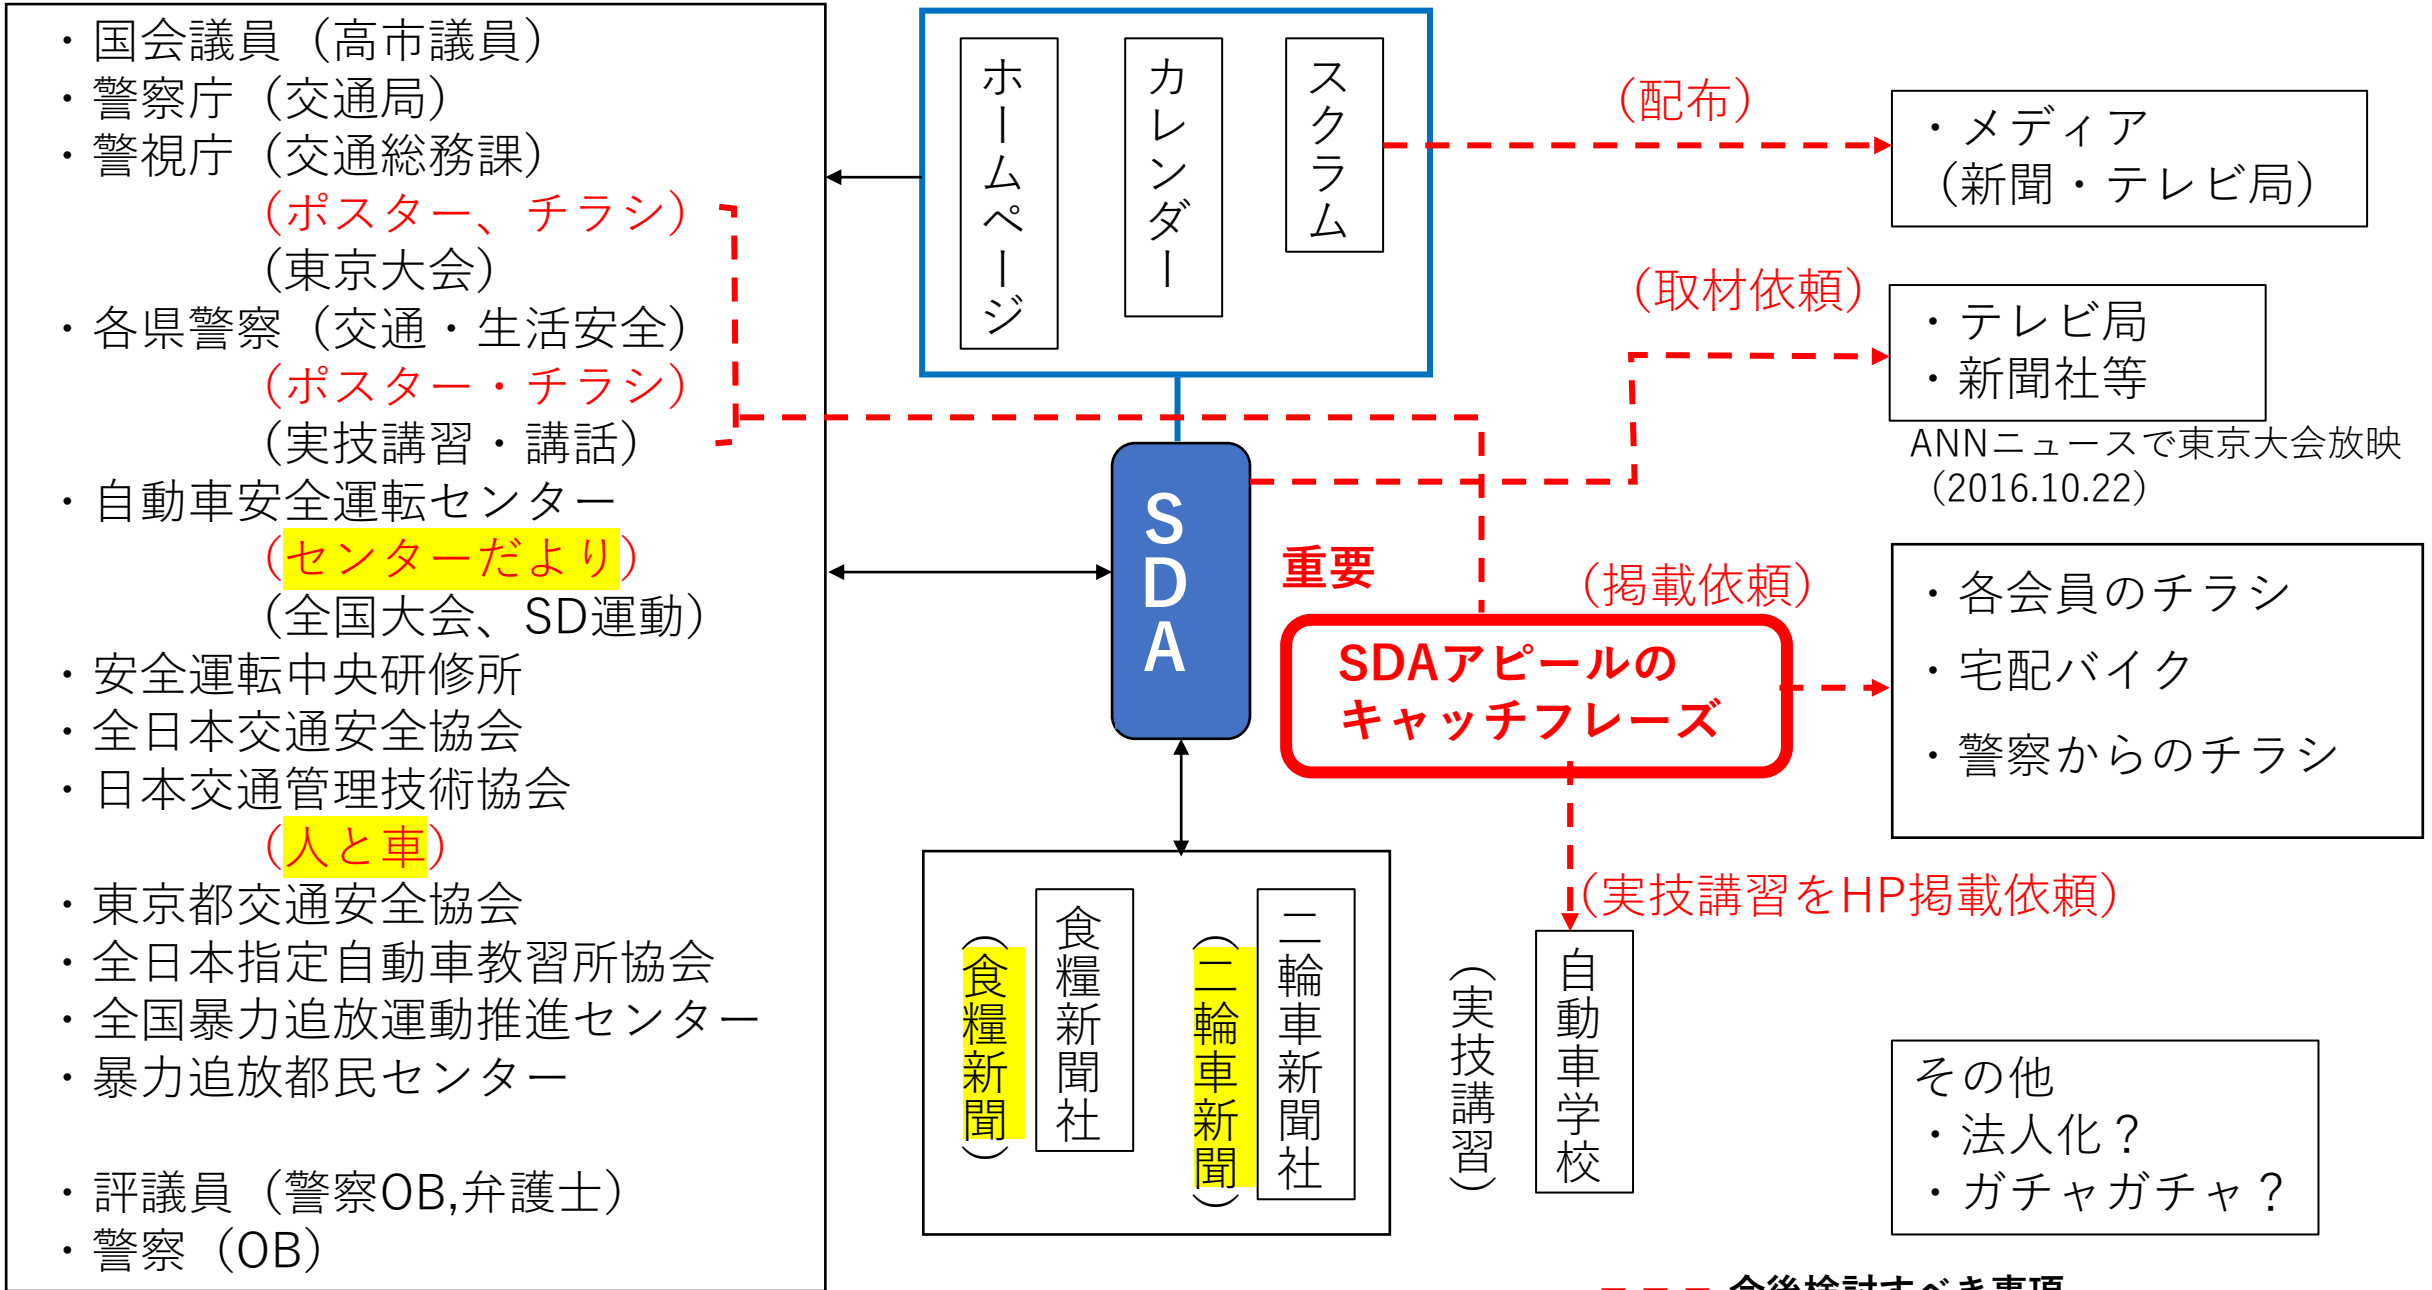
・国会議員（高市議員）
・警察庁（交通局）
・警視庁（交通総務課）
（ポスター、チラシ）
（東京大会）
・各県警察（交通・生活安全）
（ポスター・チラシ）
（実技講習・講話）
・自動車安全運転センター
（センターだより）
（全国大会、SD運動）
・安全運転中央研修所
・全日本交通安全協会
・日本交通管理技術協会
（人と車）
・東京都交通安全協会
・全日本指定自動車教習所協会
・全国暴力追放運動推進センター
・暴力追放都民センター

・評議員（警察OB,弁護士）
・警察（OB）

ホームページ
カレンダー
スクラム

（配布）
・メディア
（新聞・テレビ局）

（取材依頼）
・テレビ局
・新聞社等
ANNニュースで東京大会放映
（2016.10.22）

SDA

重要

（掲載依頼）
SDAアピールのキャッチフレーズ

・各会員のチラシ
・宅配バイク
・警察からのチラシ

（実技講習をHP掲載依頼）

食糧新聞社
（食糧新聞）
二輪車新聞社
（二輪車新聞）

自動車学校
（実技講習）

その他
・法人化？
・ガチャガチャ？

今後検討すべき事項